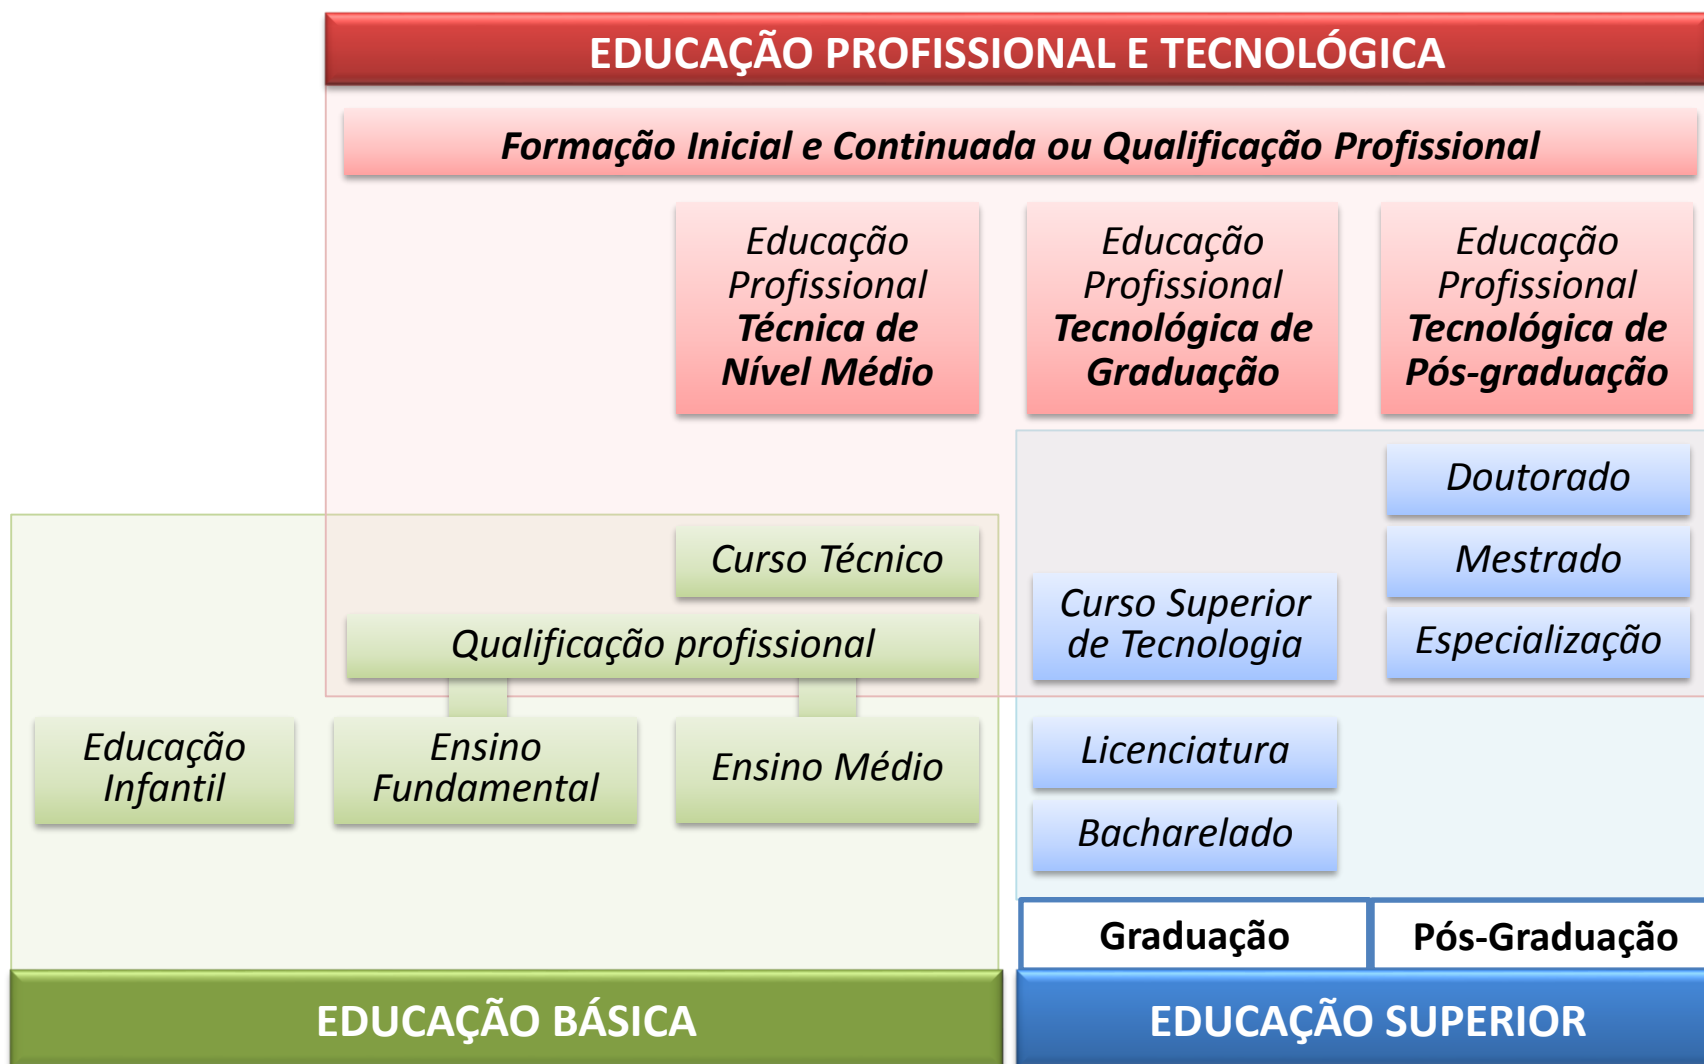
EDUCAÇÃO PROFISSIONAL E TECNOLÓGICA

Formação Inicial e Continuada ou Qualificação Profissional

Educação Profissional Técnica de Nível Médio

Educação Profissional Tecnológica de Graduação

Educação Profissional Tecnológica de Pós-graduação

Doutorado

Mestrado

Especialização

Curso Técnico

Qualificação profissional

Curso Superior de Tecnologia

Educação Infantil

Ensino Fundamental

Ensino Médio

Licenciatura

Bacharelado

Graduação

Pós-Graduação

EDUCAÇÃO BÁSICA

EDUCAÇÃO SUPERIOR